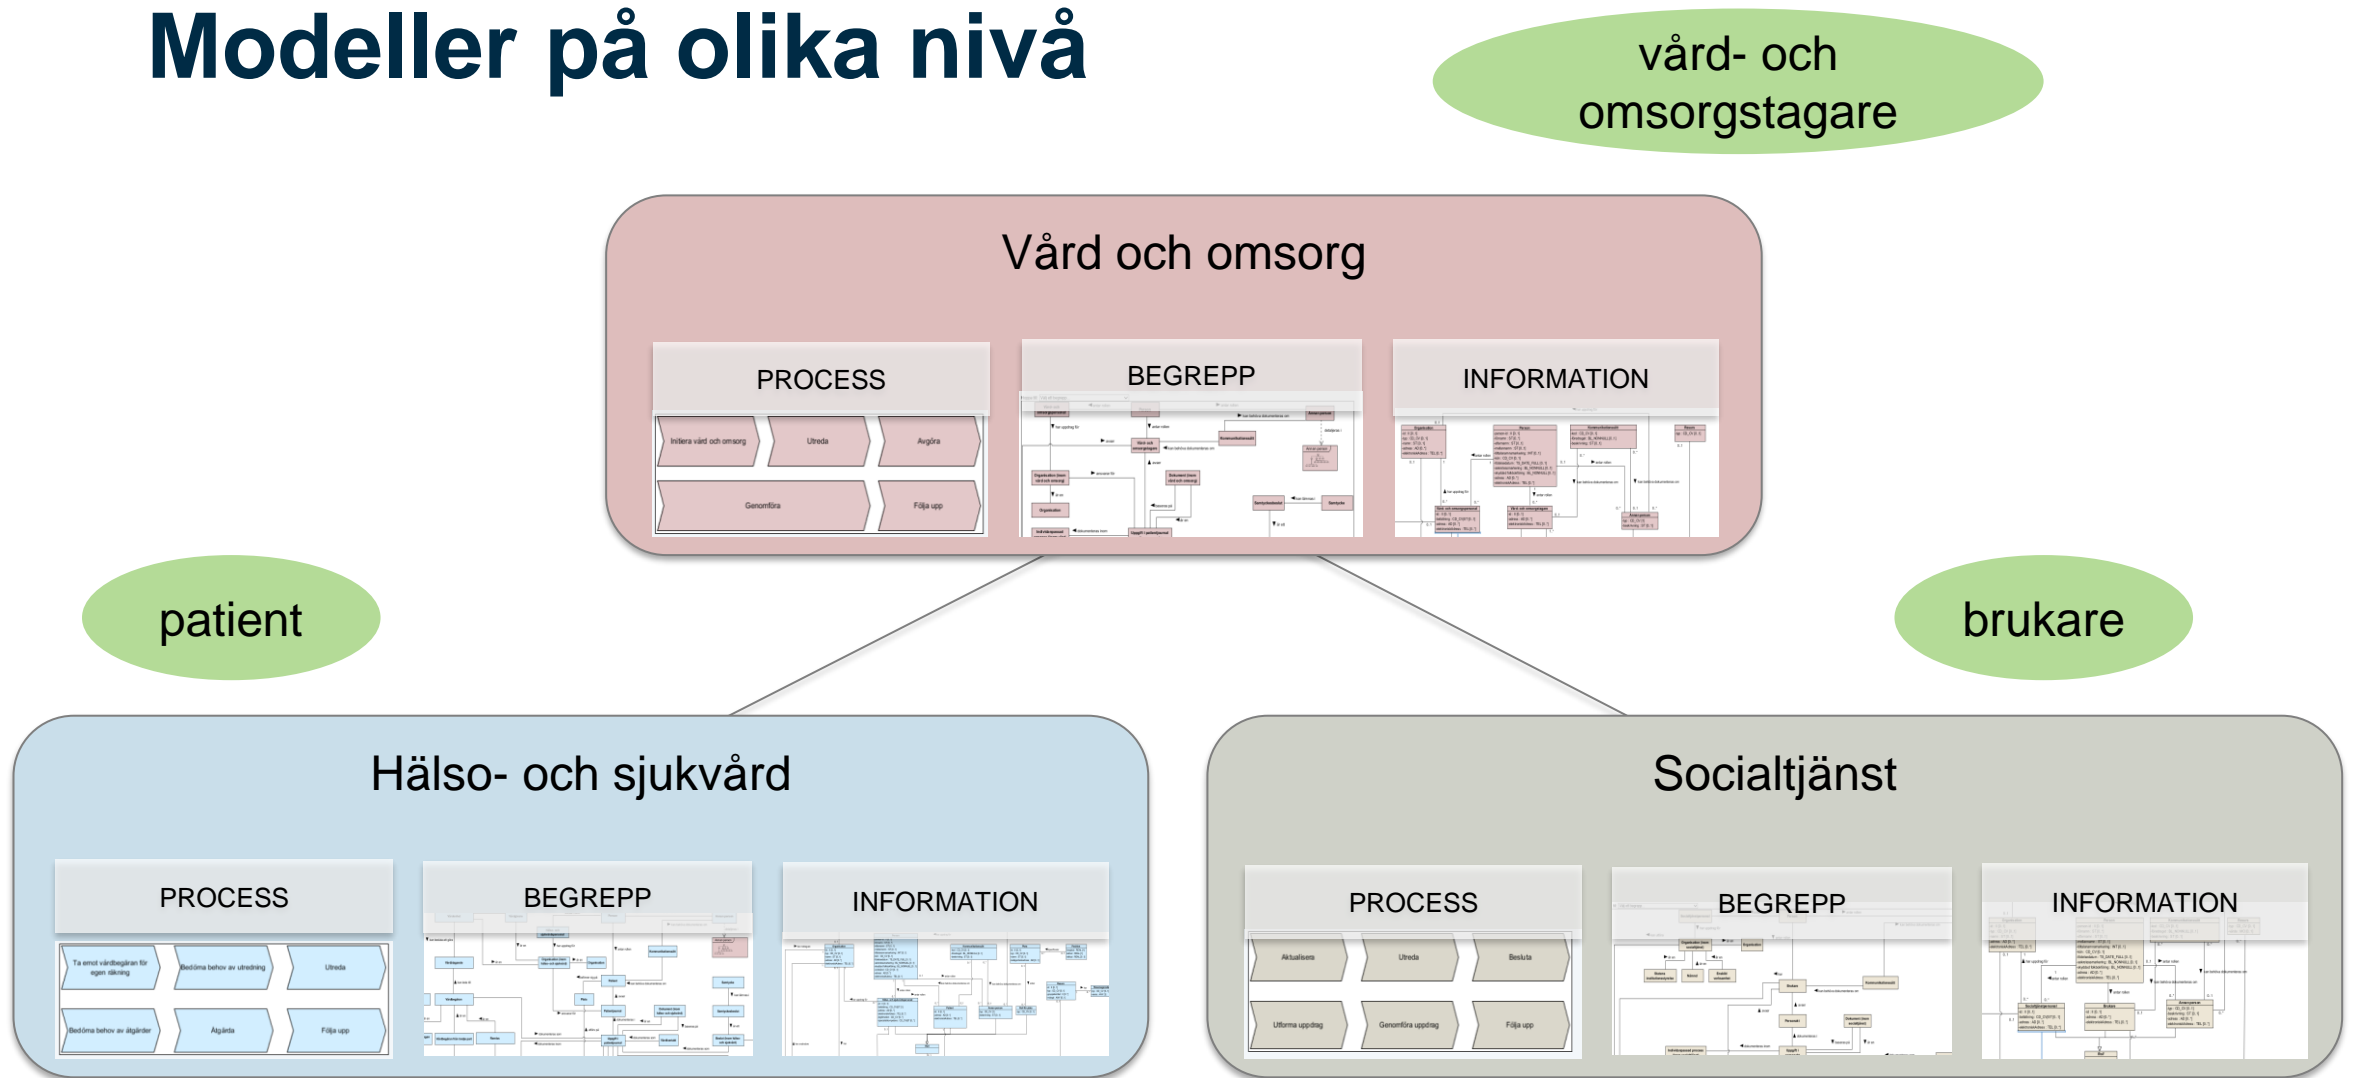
Modeller på olika nivå

vård- och omsorgstagare

Vård och omsorg

PROCESS

Initiera vård och omsorg

Utreda

Avgöra

Genomföra

Följa upp

BEGREPP

INFORMATION

patient

brukare

Hälso- och sjukvård

PROCESS

Ta emot vårdbegäran för egen räkning

Bedöma behov av utredning

Utreda

Bedöma behov av åtgärder

Åtgärda

Följa upp

BEGREPP

INFORMATION

Socialtjänst

PROCESS

Aktualisera

Utreda

Besluta

Utforma uppdrag

Genomföra uppdrag

Följa upp

BEGREPP

INFORMATION